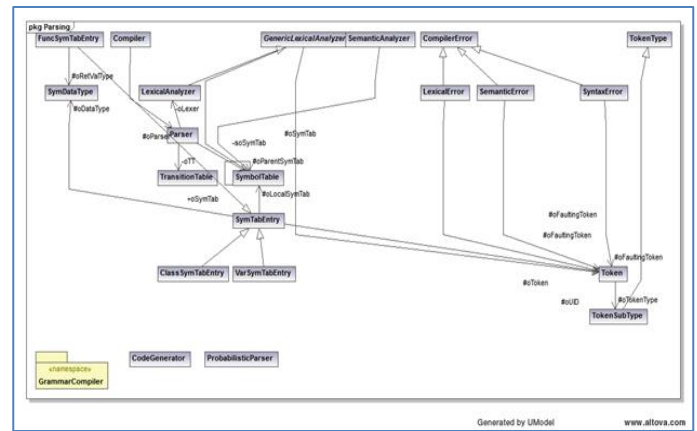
pkg Parsing

FuncSymTabEntry

Compiler

GenericLexicalAnalyzer

SemanticAnalyzer

CompilerError

TokenType

#oRetValType

SymDataType

#oDataType

LexicalAnalyzer

-oLexer

#oParser

Parser

-oTT

TransitionTable

-aoSymTab

#oParentSymTab

SymbolTable

#oLocalSymTab

#oSymTab

LexicalError

SemanticError

SyntaxError

+oSymTab

SymTabEntry

ClassSymTabEntry

VarSymTabEntry

#oFaultingToken

#oFaultingToken

#oFaultingToken

#oToken

Token

#oUID

#oTokenType

TokenSubType

«namespace»

GrammarCompiler

CodeGenerator

ProbabilisticParser

Generated by UModel

www.altova.com